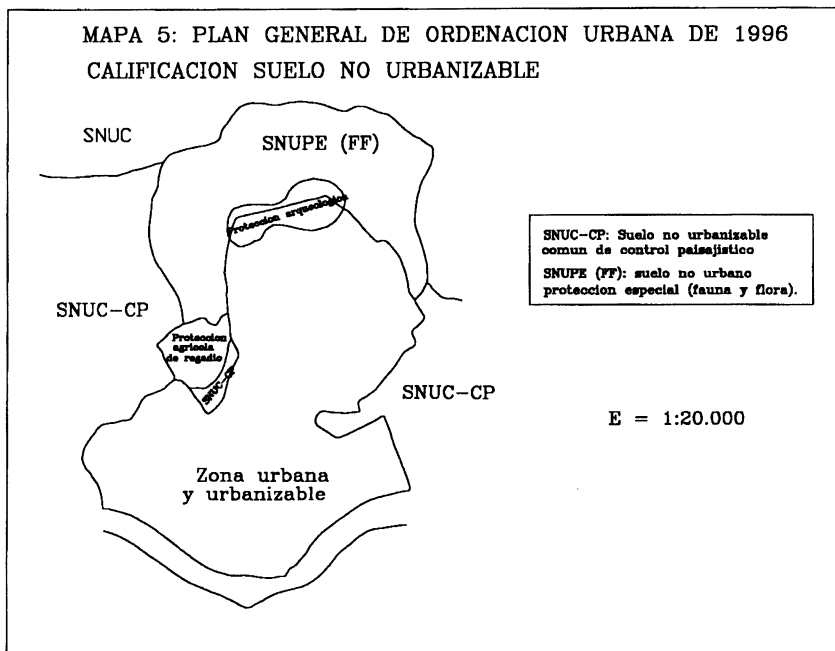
MAPA 5: PLAN GENERAL DE ORDENACION URBANA DE 1996
CALIFICACION SUELO NO URBANIZABLE

SNUC

SNUPE (FF)

Proteccion arqueologica

SNUC-CP: Suelo no urbanizable comun de control paisajistico
SNUPE (FF): suelo no urbano proteccion especial (fauna y flora).

SNUC-CP

Proteccion agricola de regadio

SNUC-CP

SNUC-CP

E = 1:20.000

Zona urbana y urbanizable